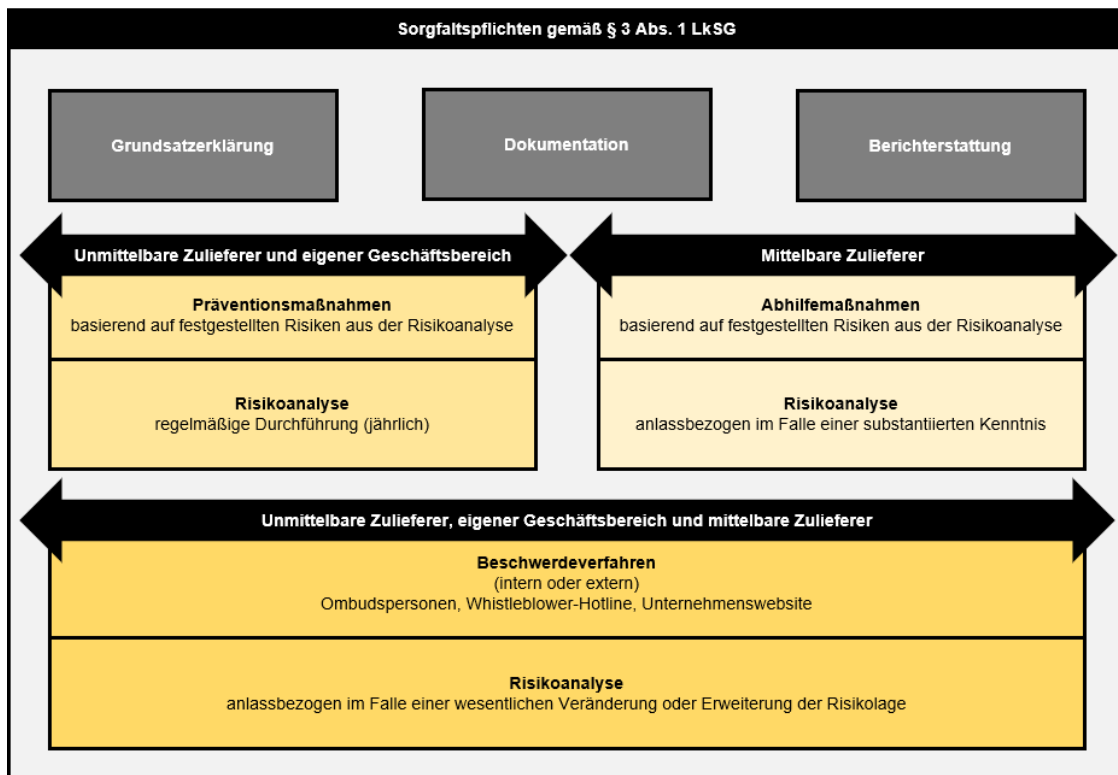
Sorgfaltspflichten gemäß § 3 Abs. 1 LkSG

Grundsatzerklärung

Dokumentation

Berichterstattung

Unmittelbare Zulieferer und eigener Geschäftsbereich

Präventionsmaßnahmen
basierend auf festgestellten Risiken aus der Risikoanalyse

Risikoanalyse
regelmäßige Durchführung (jährlich)

Mittelbare Zulieferer

Abhilfemaßnahmen
basierend auf festgestellten Risiken aus der Risikoanalyse

Risikoanalyse
anlassbezogen im Falle einer substantiierten Kenntnis

Unmittelbare Zulieferer, eigener Geschäftsbereich und mittelbare Zulieferer

Beschwerdeverfahren
(intern oder extern)
Ombudspersonen, Whistleblower-Hotline, Unternehmenswebsite

Risikoanalyse
anlassbezogen im Falle einer wesentlichen Veränderung oder Erweiterung der Risikolage